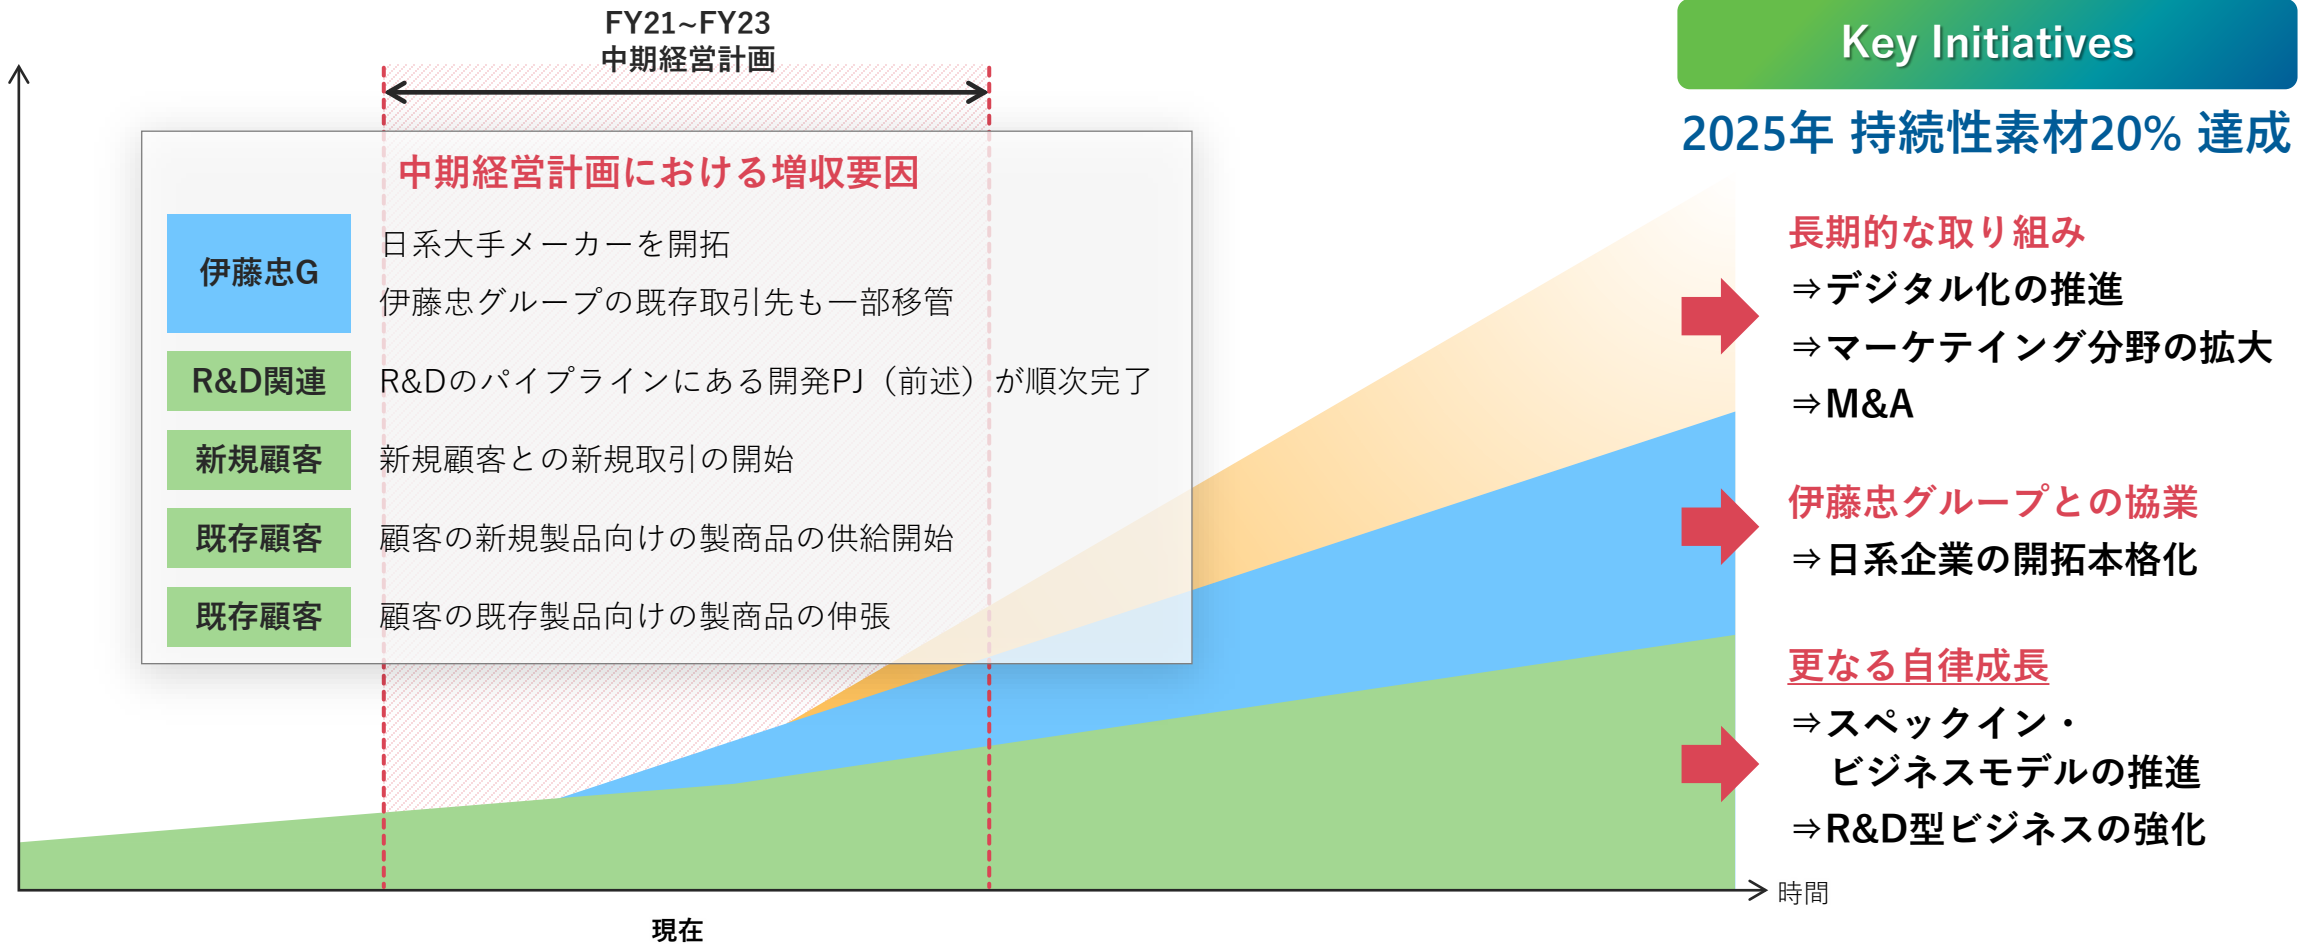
FY21~FY23
中期経営計画

中期経営計画における増収要因

| | |
|---|---|
| 伊藤忠G | 日系大手メーカーを開拓<br>伊藤忠グループの既存取引先も一部移管 |
| R&D関連 | R&Dのパイプラインにある開発PJ（前述）が順次完了 |
| 新規顧客 | 新規顧客との新規取引の開始 |
| 既存顧客 | 顧客の新規製品向けの製商品の供給開始 |
| 既存顧客 | 顧客の既存製品向けの製商品の伸張 |

Key Initiatives

2025年 持続性素材20% 達成

長期的な取り組み
⇒デジタル化の推進
⇒マーケティング分野の拡大
⇒M&A

伊藤忠グループとの協業
⇒日系企業の開拓本格化

更なる自律成長
⇒スペックイン・ビジネスモデルの推進
⇒R&D型ビジネスの強化

時間

現在